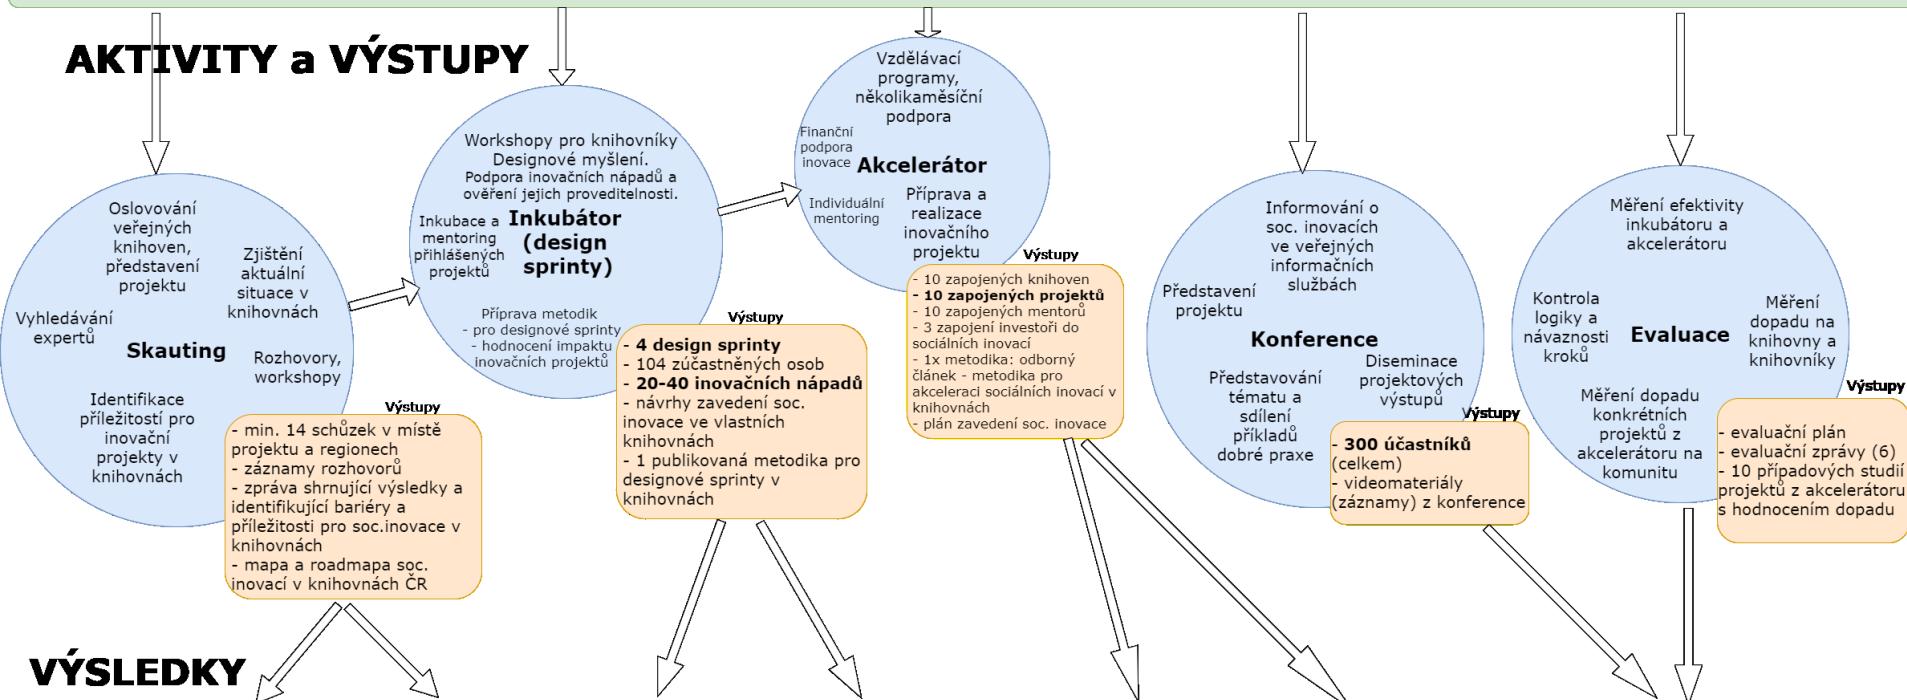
AKTIVITY a VÝSTUPY

Oslovování veřejných knihoven, představení projektu

Zjištění aktuální situace v knihovnách

Vyhledávání expertů

Skauting

Rozhovory, workshopy

Identifikace příležitostí pro inovační projekty v knihovnách

Výstupy
- min. 14 schůzek v místě projektu a regionech
- záznamy rozhovorů
- zpráva shrnující výsledky a identifikující bariéry a příležitosti pro soc.inovace v knihovnách
- mapa a roadmapa soc. inovací v knihovnách ČR

Workshopy pro knihovníky Designové myšlení.
Podpora inovačních nápadů a ověření jejich proveditelnosti.

Inkubace a mentoring přihlášených projektů

Inkubátor (design sprinty)

Příprava metodik
- pro designové sprinty
- hodnocení impaktu inovačních projektů

Výstupy
- 4 design sprinty
- 104 zúčastněných osob
- 20-40 inovačních nápadů
- návrhy zavedení soc. inovace ve vlastních knihovnách
- 1 publikovaná metodika pro designové sprinty v knihovnách

Vzdělávací programy, několikaměsíční podpora

Finanční podpora inovace

Akcelerátor

Individuální mentoring

Příprava a realizace inovačního projektu

Výstupy
- 10 zapojených knihoven
- 10 zapojených projektů
- 10 zapojených mentorů
- 3 zapojení investoři do sociálních inovací
- 1x metodika: odborný článek - metodika pro akceleraci sociálních inovací v knihovnách
- plán zavedení soc. inovace

Informování o soc. inovacích ve veřejných informačních službách

Představení projektu

Konference

Představování tématu a sdílení příkladů dobré praxe

Diseminace projektových výstupů

Výstupy
- 300 účastníků (celkem)
- videomateriály (záznamy) z konference

Měření efektivity inkubátoru a akcelerátoru

Kontrola logiky a návaznosti kroků

Evaluace

Měření dopadu na knihovny a knihovníky

Měření dopadu konkrétních projektů z akcelerátoru na komunitu

Výstupy
- evaluační plán
- evaluační zprávy (6)
- 10 případových studií projektů z akcelerátoru s hodnocením dopadu

VÝSLEDKY